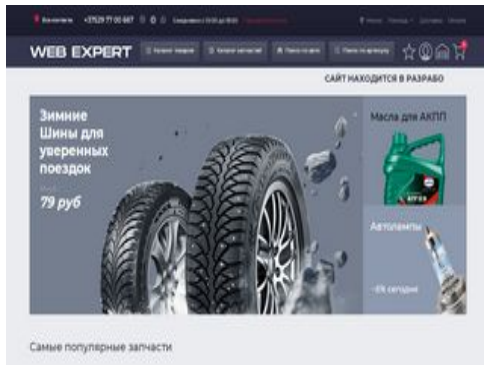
Контакты +37529 77 00 667 Ежедневно с 10:00 до 18:00 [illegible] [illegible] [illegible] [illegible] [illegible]

WEB EXPERT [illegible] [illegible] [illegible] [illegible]

САЙТ НАХОДИТСЯ В РАЗРАБО

Зимние Шины для уверенных поездок

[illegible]

79 руб

Масла для АКПП

Автолампы

-5% сегодня

Самые популярные запчасти